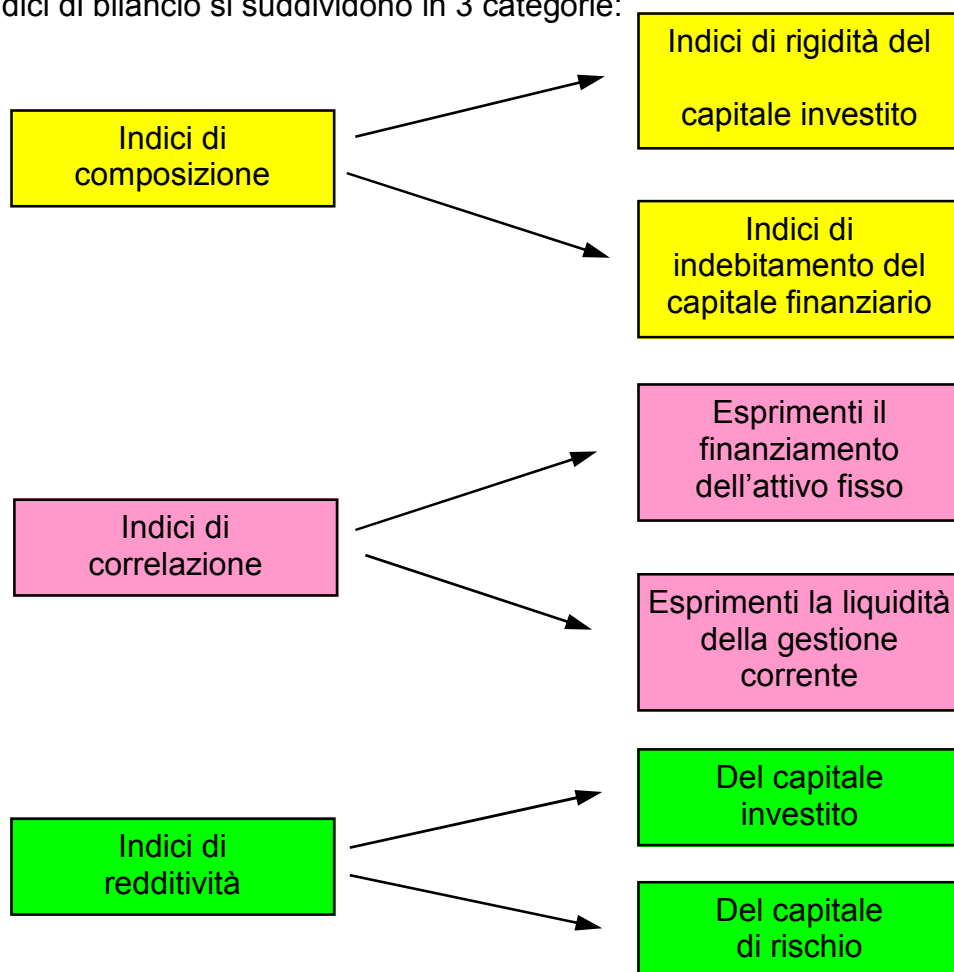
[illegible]dici di bilancio si suddividono in 3 categorie:

Indici di rigidità del capitale investito

Indici di composizione

Indici di indebitamento del capitale finanziario

Esprimenti il finanziamento dell'attivo fisso

Indici di correlazione

Esprimenti la liquidità della gestione corrente

Del capitale investito

Indici di redditività

Del capitale di rischio